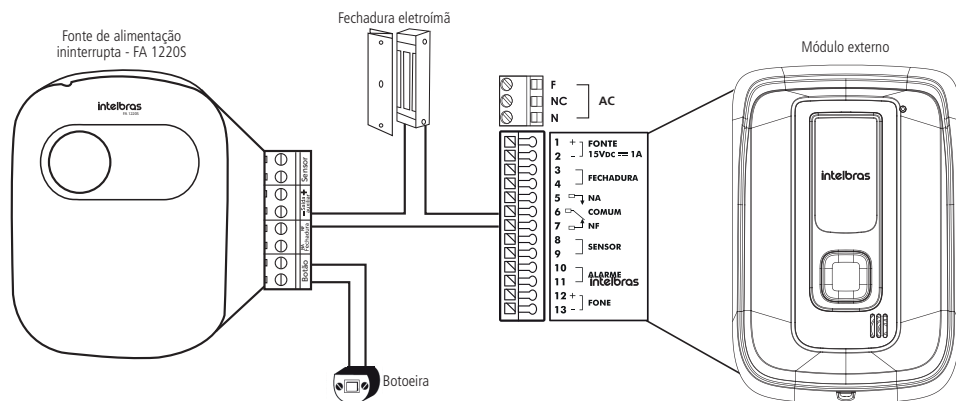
Fonte de alimentação ininterrupta - FA 1220S

intelbras
FA 1220S

Fechadura eletroímã

Módulo externo

Sensor
+ Saída 12V
NF Fechadura NA
Botão

F
NC
N
AC

1 + FONTE
2 - 15Vdc ⎓ 1A
3
4 FECHADURA
5 NA
6 COMUM
7 NF
8
9 SENSOR
10
11 ALARME
12 +
13 - FONE

intelbras

intelbras

Botoeira